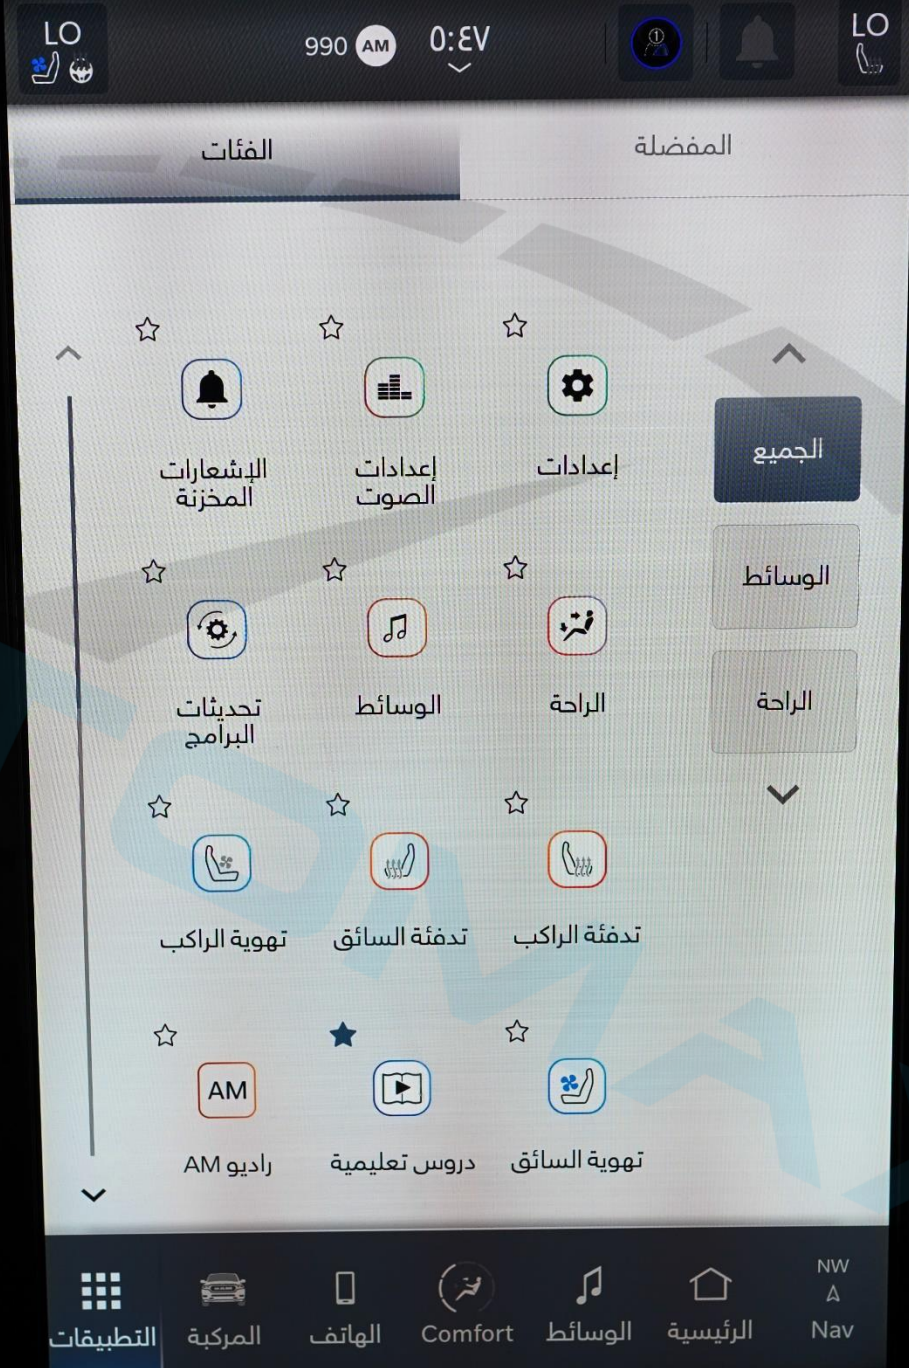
LO
990 AM 0:٤٧
LO

الفئات
المفضلة

الإشعارات المخزنة
إعدادات الصوت
إعدادات
الجميع

تحديثات البرامج
الوسائط
الراحة
الوسائط
الراحة

تهوية الراكب
تدفئة السائق
تدفئة الراكب

AM
راديو AM
دروس تعليمية
تهوية السائق

التطبيقات
المركبة
الهاتف
Comfort
الوسائط
الرئيسية
NW
Nav